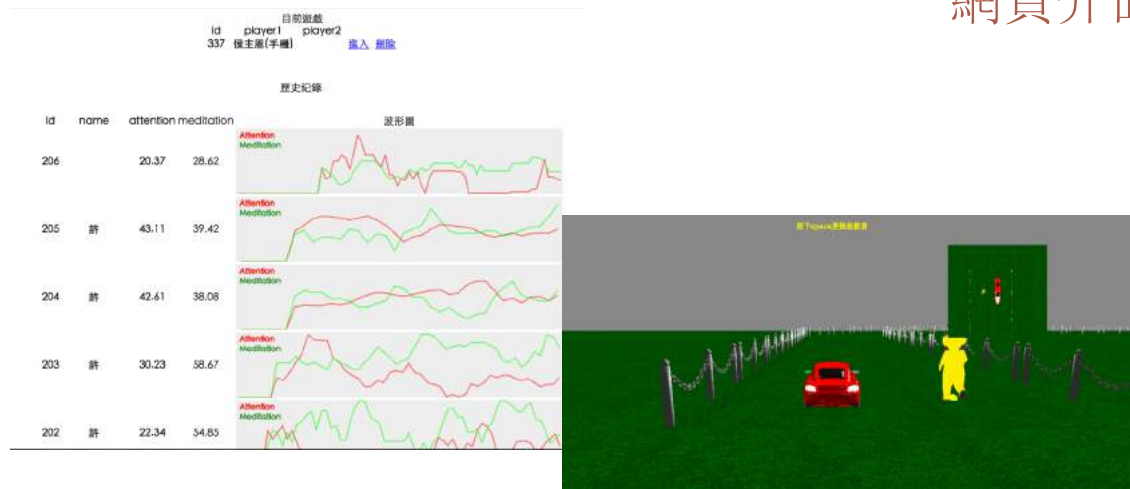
網頁介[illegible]

目前遊戲

| id | player1 | player2 | | |
|---|---|---|---|---|
| 337 | 侯主廣(手機) | | 進入 | 刪除 |

歷史紀錄

| id | name | attention | meditation | 波形圖 |
|---|---|---|---|---|
| 206 | | 20.37 | 28.62 | Attention Meditation |
| 205 | 許 | 43.11 | 39.42 | Attention Meditation |
| 204 | 許 | 42.61 | 38.08 | Attention Meditation |
| 203 | 許 | 30.23 | 58.67 | Attention Meditation |
| 202 | 許 | 22.34 | 54.85 | Attention Meditation |

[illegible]